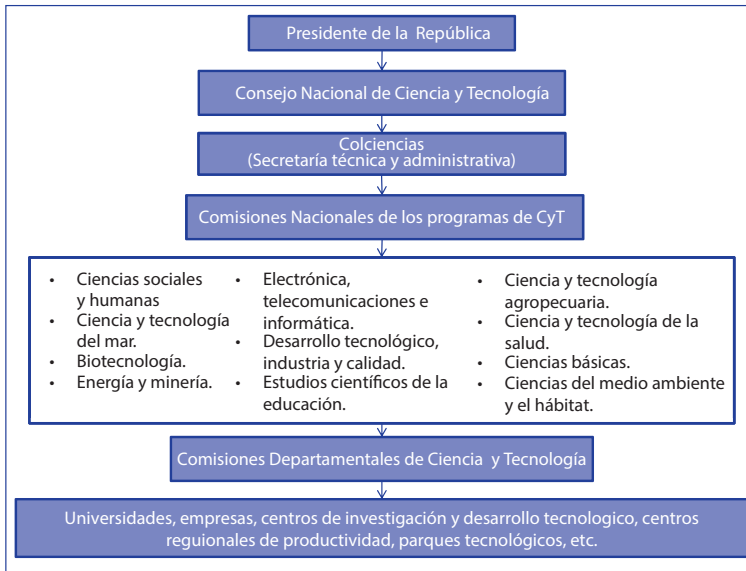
Presidente de la República

Consejo Nacional de Ciencia y Tecnología

Colciencias
(Secretaría técnica y administrativa)

Comisiones Nacionales de los programas de CyT

- Ciencias sociales y humanas
- Ciencia y tecnología del mar.
- Biotecnología.
- Energía y minería.

- Electrónica, telecomunicaciones e informática.
- Desarrollo tecnológico, industria y calidad.
- Estudios científicos de la educación.

- Ciencia y tecnología agropecuaria.
- Ciencia y tecnología de la salud.
- Ciencias básicas.
- Ciencias del medio ambiente y el hábitat.

Comisiones Departamentales de Ciencia y Tecnología

Universidades, empresas, centros de investigación y desarrollo tecnologico, centros regionales de productividad, parques tecnológicos, etc.